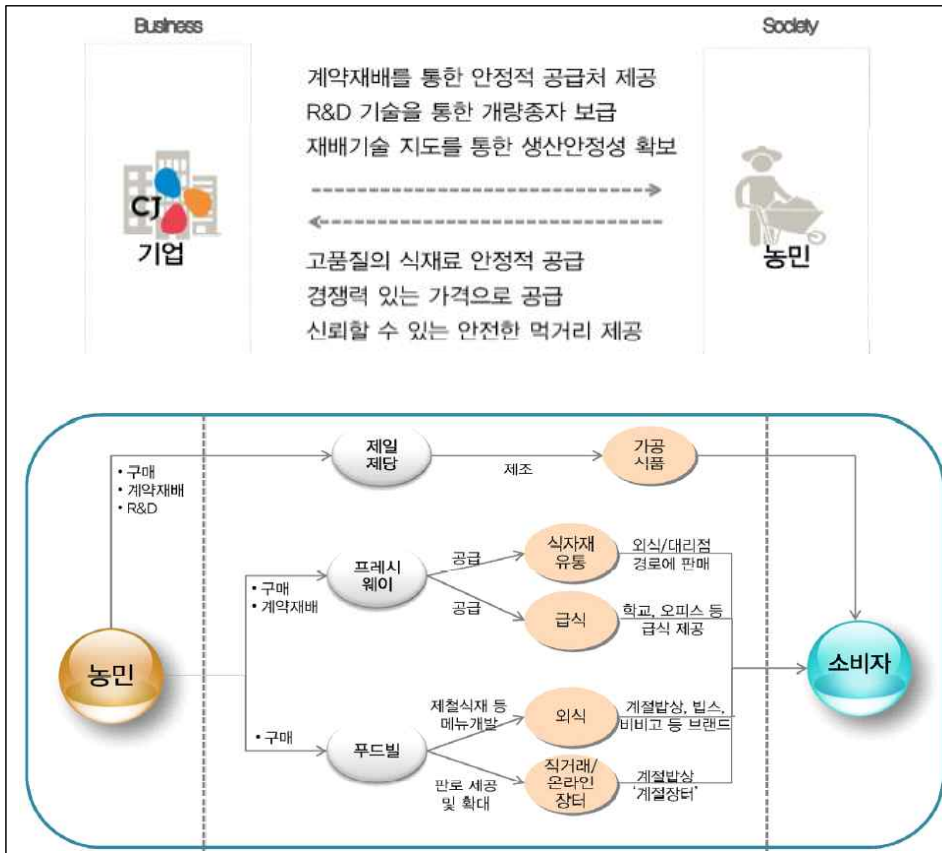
Business

Society

CJ
기업

계약재배를 통한 안정적 공급처 제공
R&D 기술을 통한 개량종자 보급
재배기술 지도를 통한 생산안정성 확보

고품질의 식재료 안정적 공급
경쟁력 있는 가격으로 공급
신뢰할 수 있는 안전한 먹거리 제공

농민

• 구매
• 계약재배
• R&D

제일 제당

제조

가공 식품

• 구매
• 계약재배

프레시 웨이

공급

공급

식자재 유통

외식/대리점 경로에 판매

급식

학교, 오피스 등 급식 제공

농민

소비자

• 구매

푸드빌

제철식재 등 메뉴개발

판로 세공 및 확대

외식

계절밥상, 빕스, 비비고 등 브랜드

직거래/ 온라인 장터

계절밥상 '계절장터'